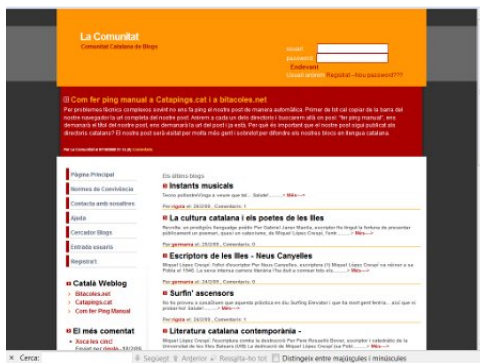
La Comunitat
Comunitat Catalana de Blogs

usuari
password
Endavant
Usuari anònim Registrar - Nou password???

Com fer ping manual a Catapings.cat i a blitacoles.net

Per problemes tècnics complexos sovint no ens fa ping el nostre post de manera automàtica. Primer de tot cal copiar de la barra del nostre navegador la url completa del nostre post. Anirem a cada un dels directoris i buscarem allà on posi: "fer ping manual", ens demanarà el títol del nostre post i ens demanarà la url del post i ja està. Per què és important que el nostre post sigui publicat als directoris catalans? El nostre post serà visitat per molta més gent i sobretot per difondre els nostres blocs en llengua catalana.

Per La Comunitat el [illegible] Comentaris

Pàgina Principal
Normes de Convivència
Contacta amb nosaltres
Ajuda
Cercador Blogs
Entrada usuaris
Registrar!

Català Weblog
Bitacoles.net
Catapings.cat
Com fer Ping Manual

El més comentat
Xocs les cinc!
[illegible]

Els últims blogs

Instants musicals
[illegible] Més-->
Per rigola el: 28/2/05 , Comentaris: 1

La cultura catalana i els poetes de les Illes
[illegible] Més-->
Per germana el: 28/2/05 , Comentaris: 0

Escriptors de les Illes - Neus Canyelles
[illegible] Més-->
Per germana el: 28/2/05 , Comentaris: 0

Surfin' ascensors
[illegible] Més-->
Per rigola el: 28/2/05 , Comentaris: 0

Literatura catalana contemporània -
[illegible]

Cerca: Següent Anterior Ressalta-ho tot Distingeix entre majúscules i minúscules